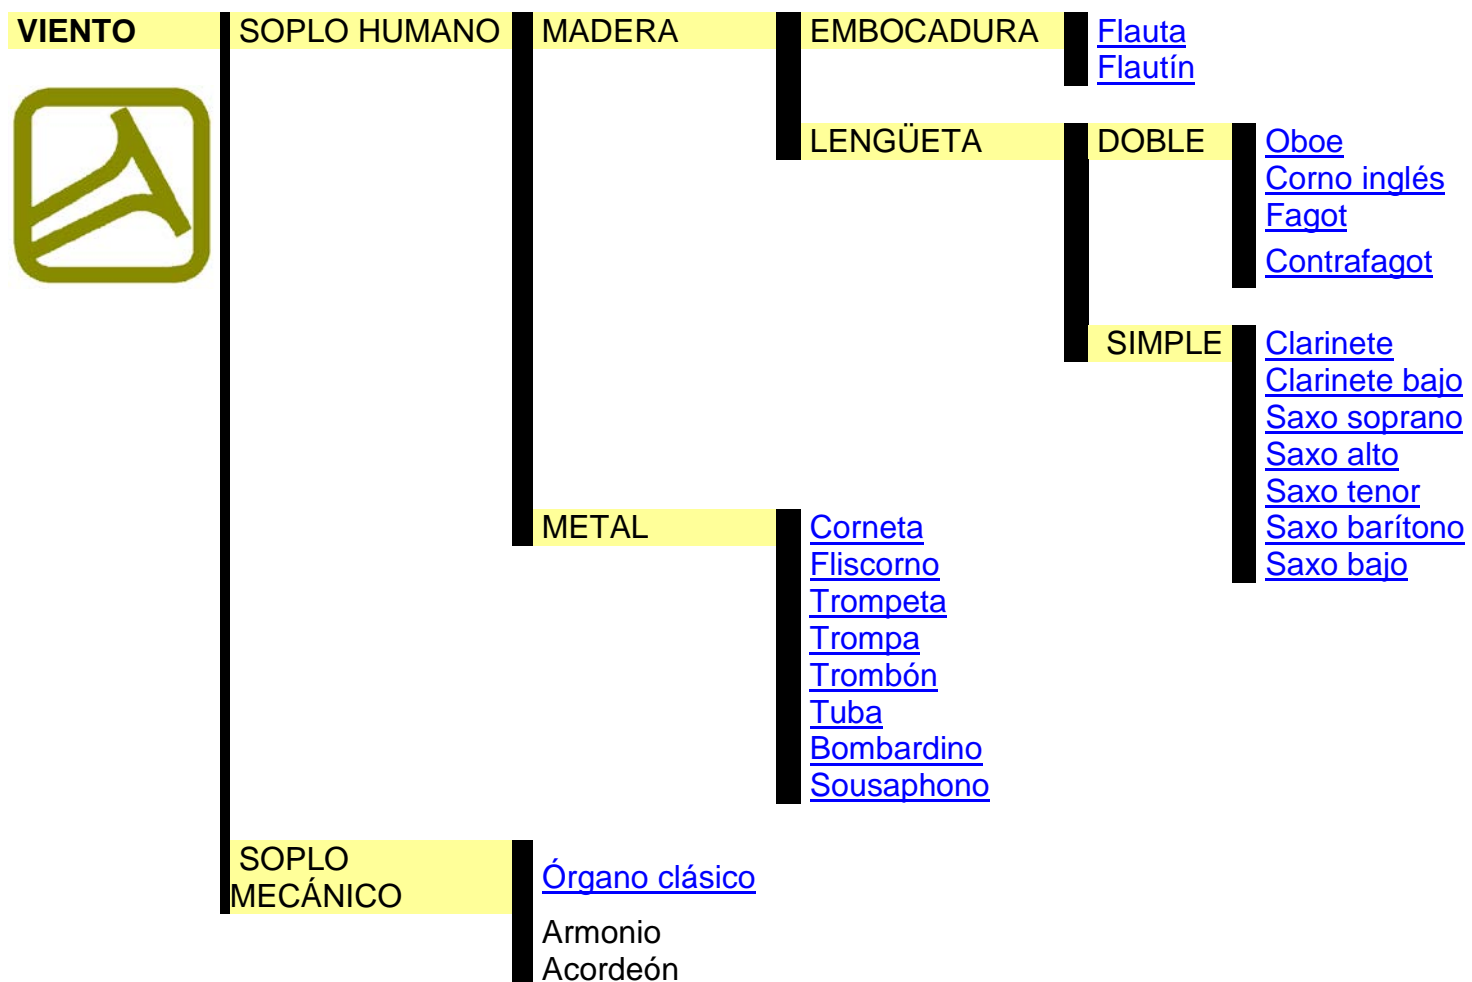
VIENTO

SOPLO HUMANO

MADERA

EMBOCADURA

Flauta
Flautín

LENGÜETA

DOBLE

Oboe
Corno inglés
Fagot
Contrafagot

SIMPLE

Clarinete
Clarinete bajo
Saxo soprano
Saxo alto
Saxo tenor
Saxo barítono
Saxo bajo

METAL

Corneta
Fliscorno
Trompeta
Trompa
Trombón
Tuba
Bombardino
Sousaphono

SOPLO MECÁNICO

Órgano clásico

Armonio
Acordeón